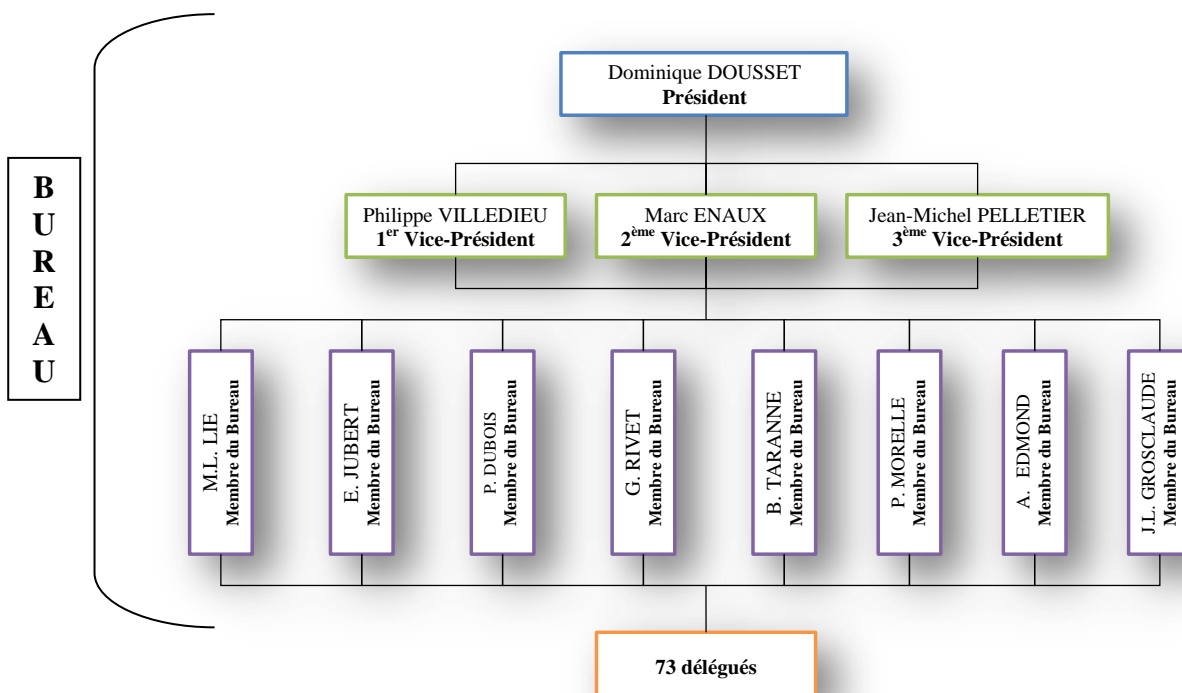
BUREAU

Dominique DOUSSET
**Président**

Philippe VILLEDIEU
**1$^{er}$ Vice-Président**

Marc ENAUX
**2$^{ème}$ Vice-Président**

Jean-Michel PELLETIER
**3$^{ème}$ Vice-Président**

M.L. LIE
**Membre du Bureau**

E. JUBERT
**Membre du Bureau**

P. DUBOIS
**Membre du Bureau**

G. RIVET
**Membre du Bureau**

B. TARANNE
**Membre du Bureau**

P. MORELLE
**Membre du Bureau**

A. EDMOND
**Membre du Bureau**

J.L. GROSCLAUDE
**Membre du Bureau**

**73 délégués**